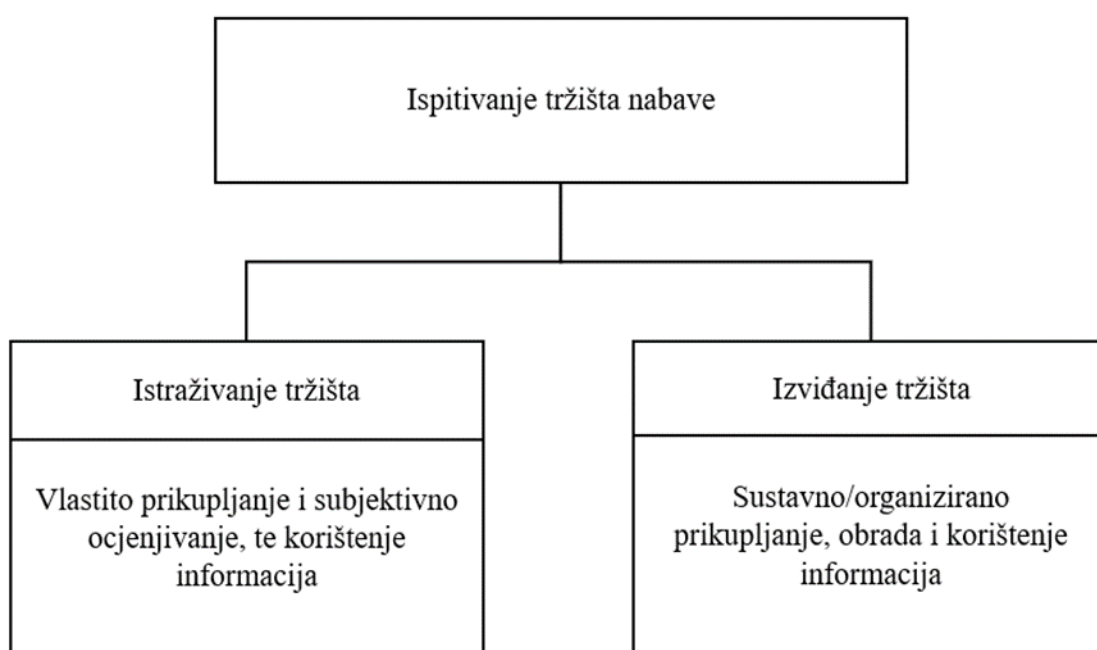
Ispitivanje tržišta nabave

Istraživanje tržišta

Vlastito prikupljanje i subjektivno ocjenjivanje, te korištenje informacija

Izviđanje tržišta

Sustavno/organizirano prikupljanje, obrada i korištenje informacija